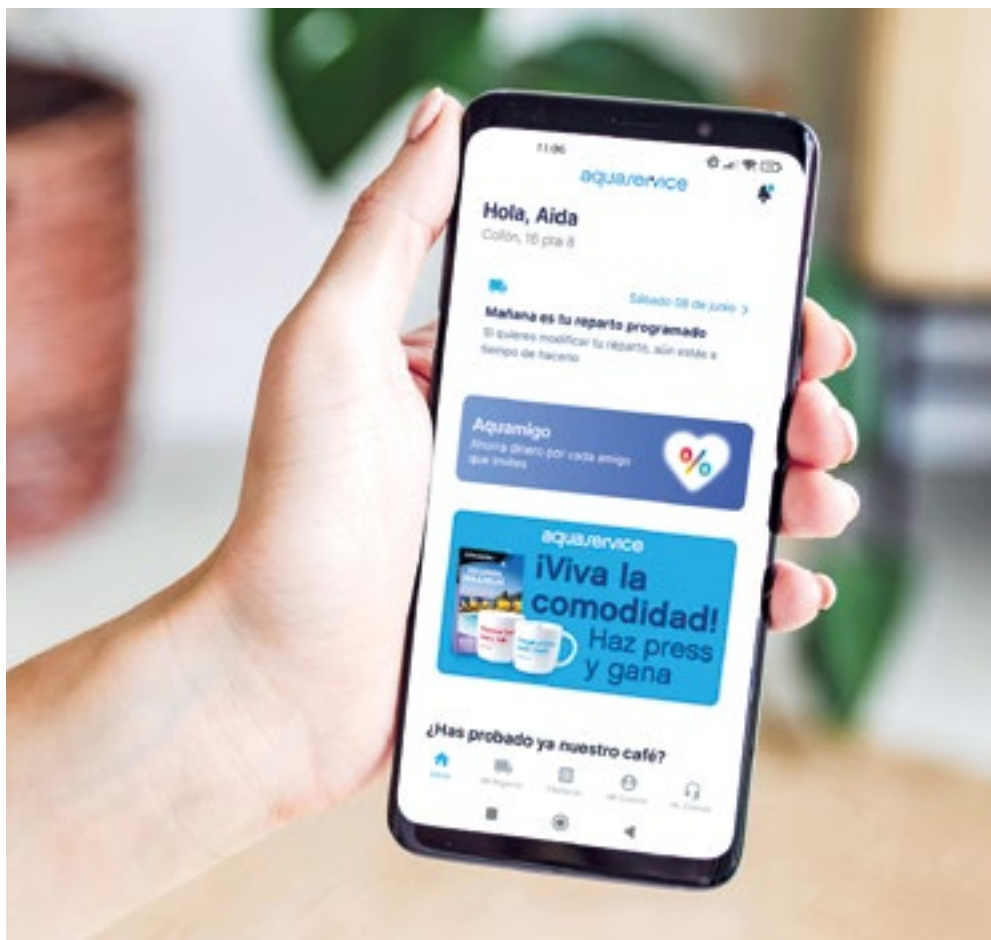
11:06

aquaservice

Hola, Aida
Colón, 16 pta 8

Sábado 08 de junio >

Mañana es tu reparto programado
Si quieres modificar tu reparto, aún estás a tiempo de hacerlo

Aquamigo
Ahorra dinero por cada amigo que invites

%

aquaservice
¡Viva la comodidad!
Haz press y gana

¿Has probado ya nuestro café?

Inicio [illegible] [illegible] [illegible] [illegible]